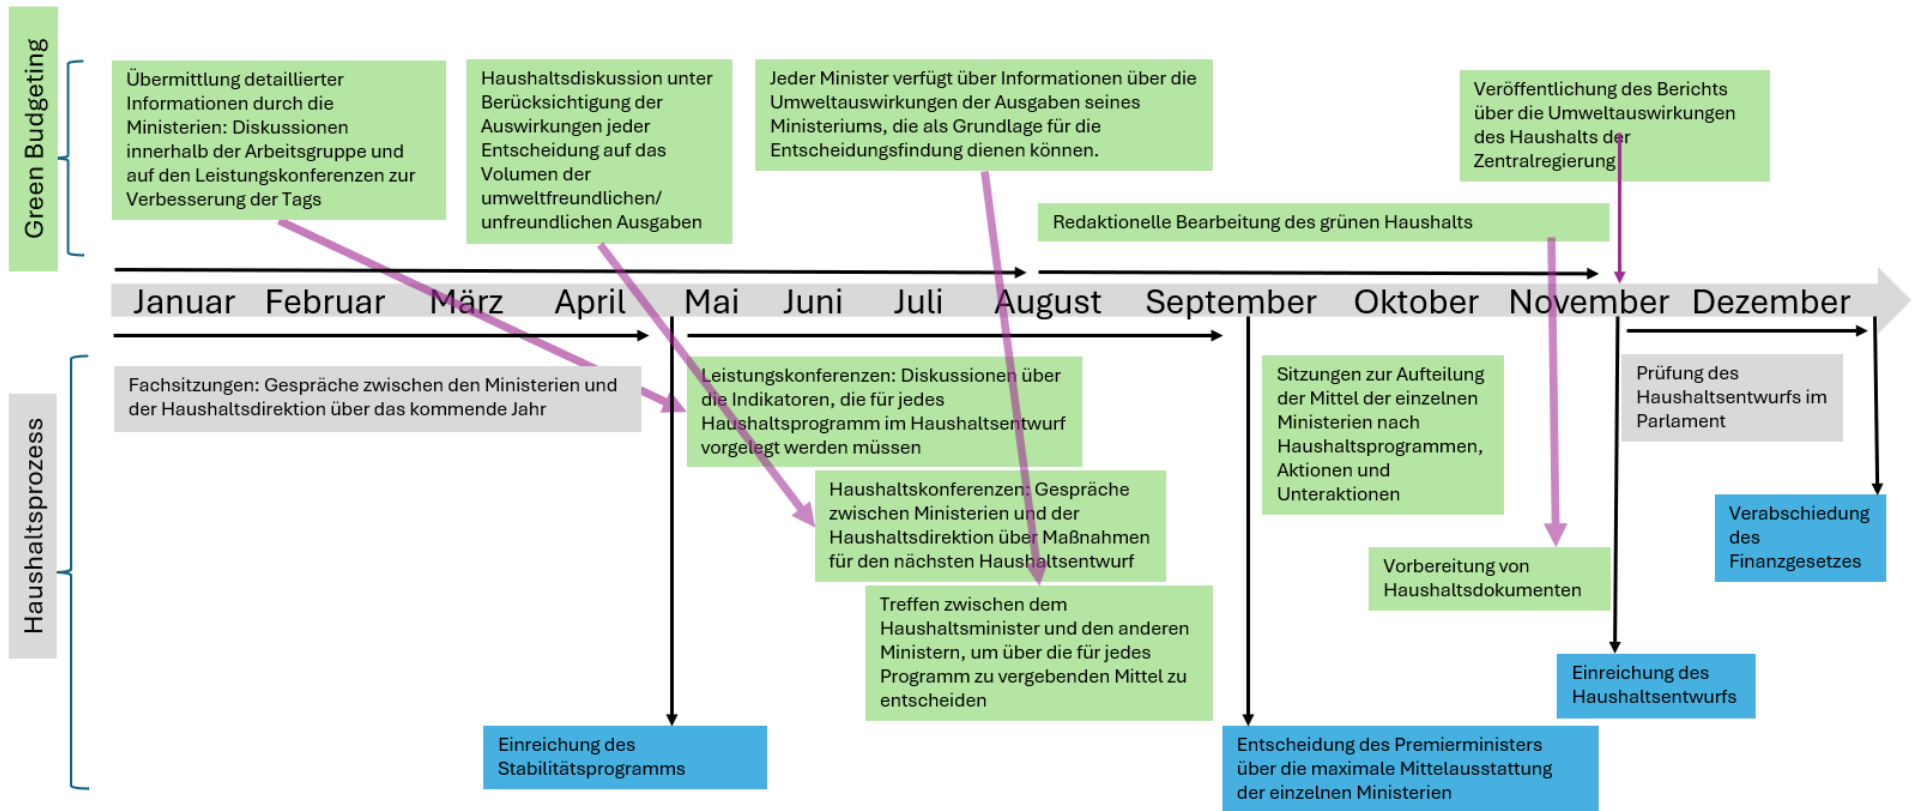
Green Budgeting

Übermittlung detaillierter Informationen durch die Ministerien: Diskussionen innerhalb der Arbeitsgruppe und auf den Leistungskonferenzen zur Verbesserung der Tags

Haushaltsdiskussion unter Berücksichtigung der Auswirkungen jeder Entscheidung auf das Volumen der umweltfreundlichen/ unfreundlichen Ausgaben

Jeder Minister verfügt über Informationen über die Umweltauswirkungen der Ausgaben seines Ministeriums, die als Grundlage für die Entscheidungsfindung dienen können.

Veröffentlichung des Berichts über die Umweltauswirkungen des Haushalts der Zentralregierung

Redaktionelle Bearbeitung des grünen Haushalts

Januar Februar März April Mai Juni Juli August September Oktober November Dezember

Haushaltsprozess

Fachsitzungen: Gespräche zwischen den Ministerien und der Haushaltsdirektion über das kommende Jahr

Leistungskonferenzen: Diskussionen über die Indikatoren, die für jedes Haushaltsprogramm im Haushaltsentwurf vorgelegt werden müssen

Haushaltskonferenzen: Gespräche zwischen Ministerien und der Haushaltsdirektion über Maßnahmen für den nächsten Haushaltsentwurf

Treffen zwischen dem Haushaltsminister und den anderen Ministern, um über die für jedes Programm zu vergebenden Mittel zu entscheiden

Sitzungen zur Aufteilung der Mittel der einzelnen Ministerien nach Haushaltsprogrammen, Aktionen und Unteraktionen

Vorbereitung von Haushaltsdokumenten

Prüfung des Haushaltsentwurfs im Parlament

Verabschiedung des Finanzgesetzes

Einreichung des Haushaltsentwurfs

Einreichung des Stabilitätsprogramms

Entscheidung des Premierministers über die maximale Mittelausstattung der einzelnen Ministerien